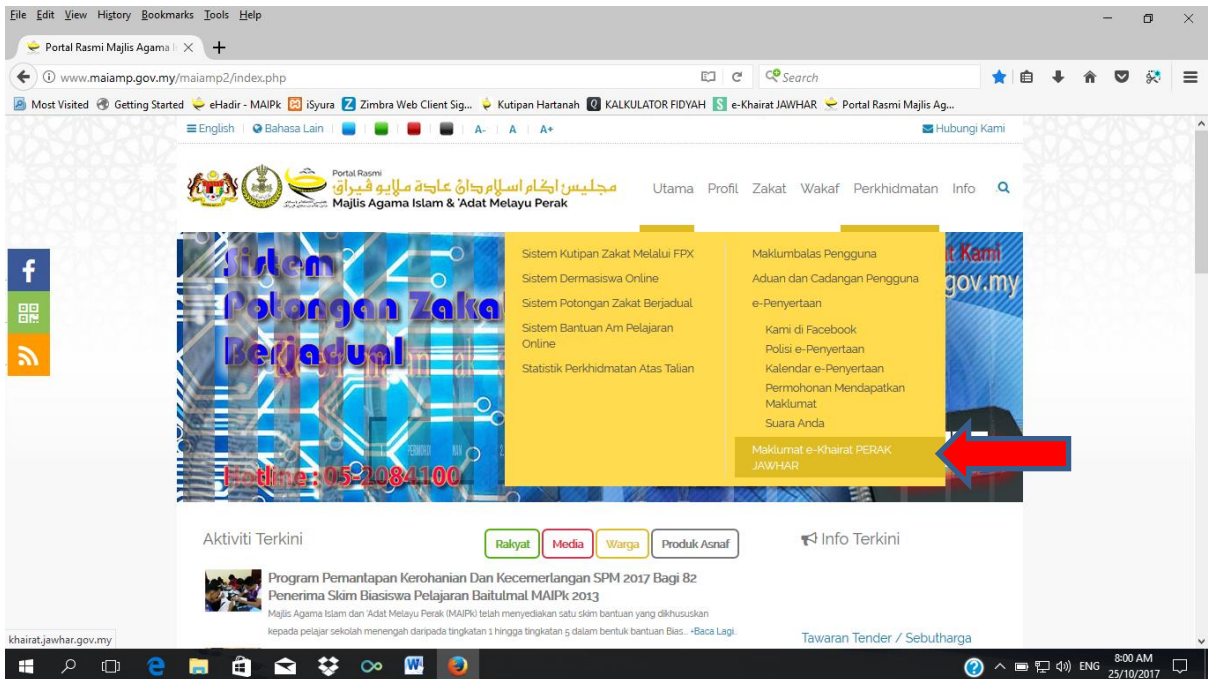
File Edit View History Bookmarks Tools Help

Portal Rasmi Majlis Agama I ×

www.maiamp.gov.my/maiamp2/index.php

Search

Most Visited   Getting Started   eHadir - MAIPk   iSyura   Zimbra Web Client Sig...   Kutipan Hartanah   KALKULATOR FIDYAH   e-Khairat JAWHAR   Portal Rasmi Majlis Ag...

English | Bahasa Lain | A- | A | A+

Hubungi Kami

Portal Rasmi
مجليس اڬام اسلام دان عادة ملايو ڤيراق
Majlis Agama Islam & 'Adat Melayu Perak

Utama   Profil   Zakat   Wakaf   Perkhidmatan   Info

Sistem Potongan Zakat Berjadual

Hotline : 05-2084100

t Kami
gov.my

Sistem Kutipan Zakat Melalui FPX
Sistem Dermasiswa Online
Sistem Potongan Zakat Berjadual
Sistem Bantuan Am Pelajaran Online
Statistik Perkhidmatan Atas Talian

Maklumbalas Pengguna
Aduan dan Cadangan Pengguna
e-Penyertaan
Kami di Facebook
Polisi e-Penyertaan
Kalendar e-Penyertaan
Permohonan Mendapatkan Maklumat
Suara Anda
Maklumat e-Khairat PERAK JAWHAR

Aktiviti Terkini

Rakyat   Media   Warga   Produk Asnaf

Info Terkini

Program Pemantapan Kerohanian Dan Kecemerlangan SPM 2017 Bagi 82 Penerima Skim Biasiswa Pelajaran Baitulmal MAIPk 2013

Majlis Agama Islam dan 'Adat Melayu Perak (MAIPk) telah menyediakan satu skim bantuan yang dikhususkan kepada pelajar sekolah menengah daripada tingkatan 1 hingga tingkatan 5 dalam bentuk bantuan Bias... »Baca Lagi..

Tawaran Tender / Sebutharga

khairat.jawhar.gov.my

ENG   8:00 AM   25/10/2017